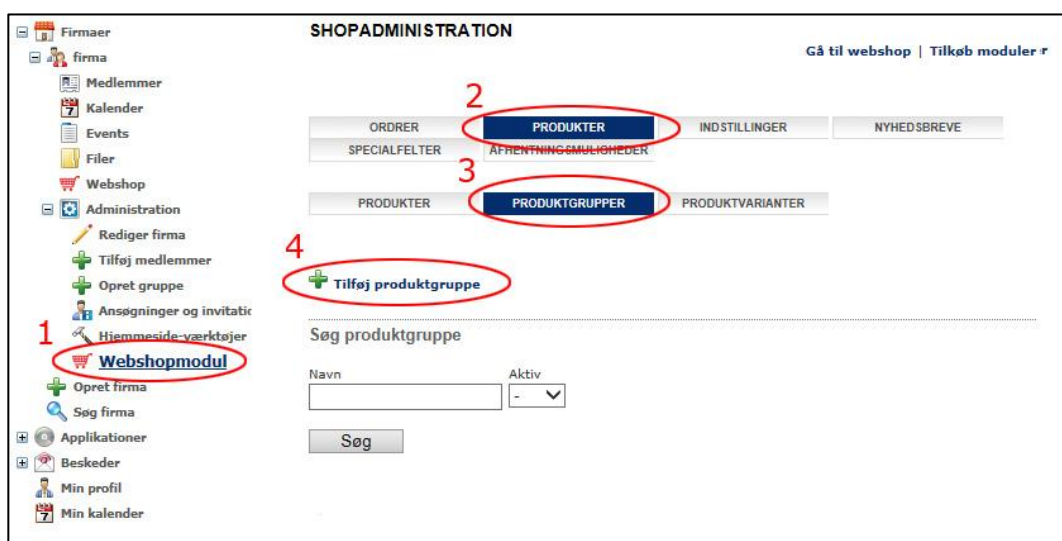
Firmaer
firma
Medlemmer
Kalender
Events
Filer
Webshop
Administration
Rediger firma
Tilføj medlemmer
Opret gruppe
Ansøgninger og invitatic
Hjemmeside-værktøjer
1
Webshopmodul
Opret firma
Søg firma
Applikationer
Beskeder
Min profil
Min kalender

SHOPADMINISTRATION

Gå til webshop | Tilkøb moduler

2

| ORDRER | PRODUKTER | INDSTILLINGER | NYHEDSBREVE |
|---|---|---|---|
| SPECIALFELTER | AFHENTNINGSMULIGHEDER | | |

3

| PRODUKTER | PRODUKTGRUPPER | PRODUKTVARIANTER |
|---|---|---|

4

Tilføj produktgruppe

Søg produktgruppe

Navn

Aktiv

-

Søg